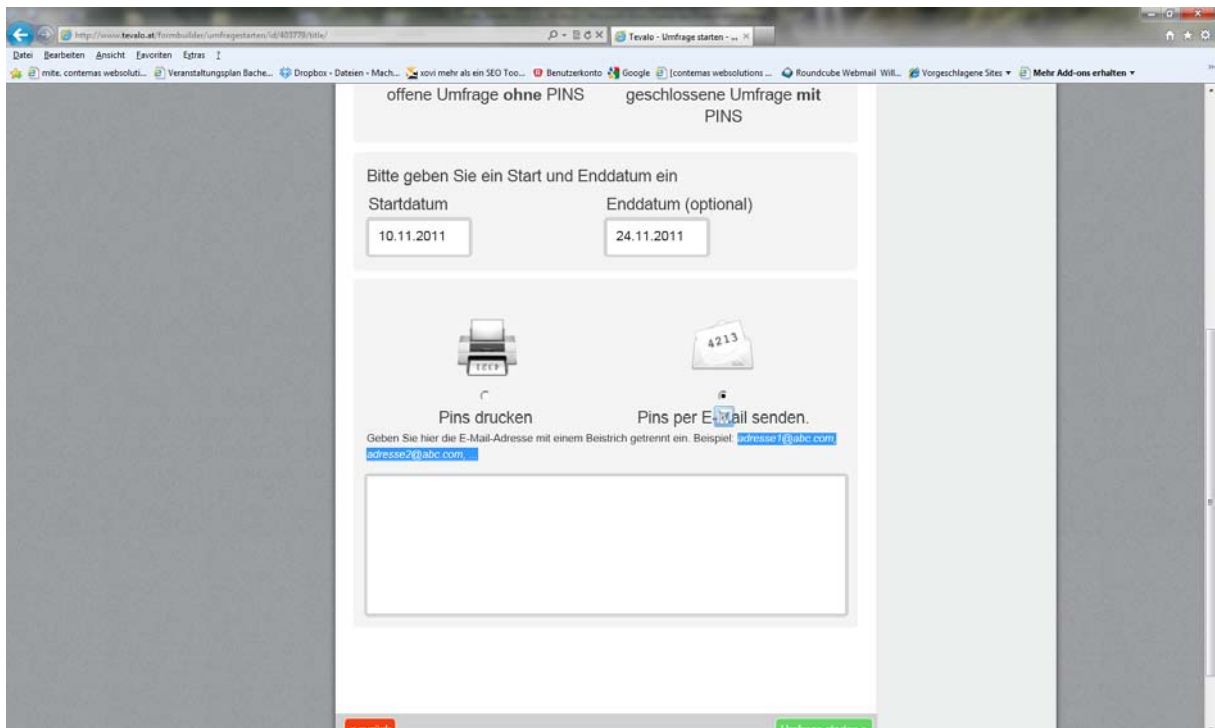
http://www.tevalo.at/formbuilder/umfragestarten/id/403779/title/
Tevalo - Umfrage starten - ...
Datei Bearbeiten Ansicht Favoriten Extras ?
mite. contemas websoluti... Veranstaltungsplan Bache... Dropbox - Dateien - Mach... xovi mehr als ein SEO Too... Benutzerkonto Google [contemas websolutions ... Roundcube Webmail Will... Vorgeschlagene Sites Mehr Add-ons erhalten

offene Umfrage **ohne** PINS
geschlossene Umfrage **mit** PINS

Bitte geben Sie ein Start und Enddatum ein
Startdatum
10.11.2011
Enddatum (optional)
24.11.2011

1234
4213

Pins drucken
Pins per E-Mail senden.

Geben Sie hier die E-Mail-Adresse mit einem Beistrich getrennt ein. Beispiel: adresse1@abc.com, adresse2@abc.com, ...

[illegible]
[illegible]